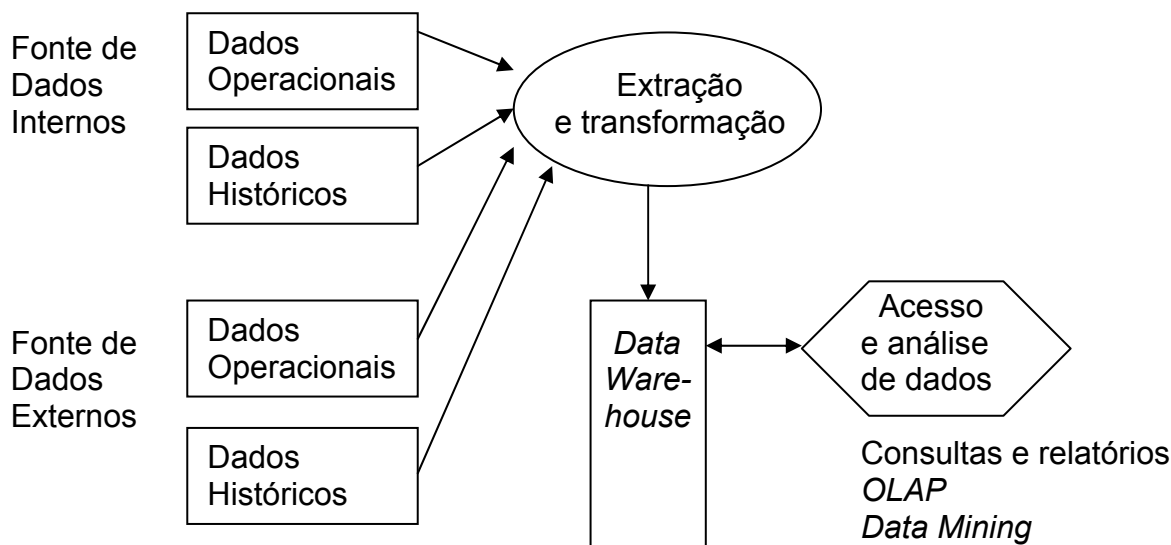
Fonte de Dados Internos

Dados Operacionais

Dados Históricos

Extração e transformação

Fonte de Dados Externos

Dados Operacionais

Dados Históricos

Data Warehouse

Acesso e análise de dados

Consultas e relatórios
OLAP
Data Mining